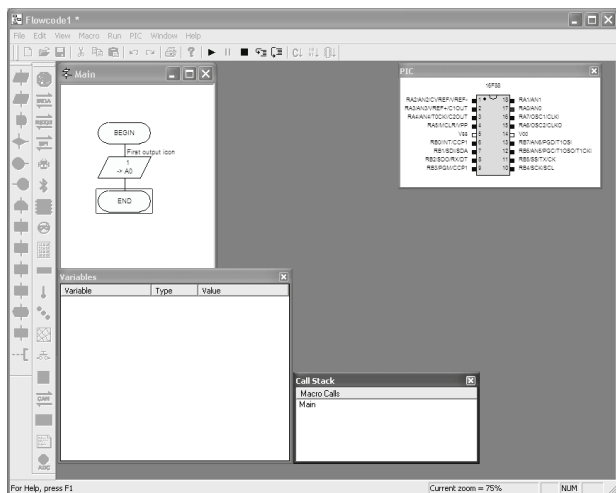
Flowcode1 *

File Edit View Macro Run PIC Window Help

Main

BEGIN

First output icon

1

-> A0

END

PIC

16F88

RA2/AN2/CVREF/VREF- 1 18 RA1/AN1
RA3/AN3/VREF+/C1OUT 2 17 RA0/AN0
RA4/AN4/T0CKI/C2OUT 3 16 RA7/OSC1/CLKI
RA5/MCLR/VPP 4 15 RA6/OSC2/CLKO
Vss 5 14 Vdd
RB0/INT/CCP1 6 13 RB7/AN6/PGD/T1OSI
RB1/SDI/SDA 7 12 RB6/AN5/PGC/T1OSO/T1CKI
RB2/SDO/RX/DT 8 11 RB5/SS/TX/CK
RB3/PGM/CCP1 9 10 RB4/SCK/SCL

Variables

| Variable | Type | Value |
|---|---|---|

Call Stack

Macro Calls
Main

For Help, press F1

Current zoom = 75%

NUM